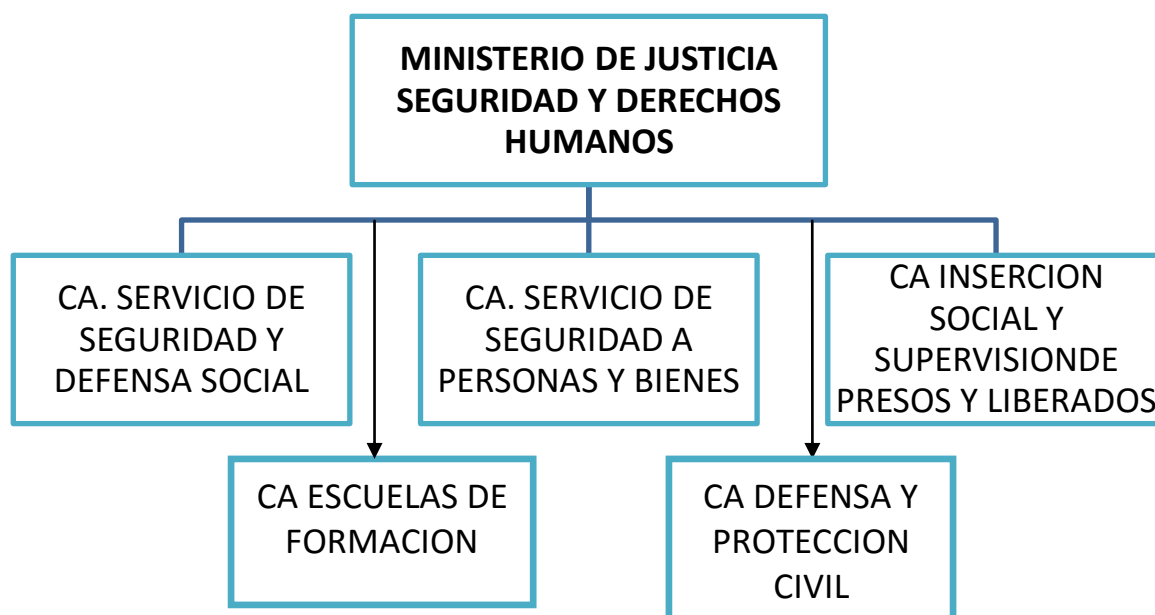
MINISTERIO DE JUSTICIA SEGURIDAD Y DERECHOS HUMANOS

CA. SERVICIO DE SEGURIDAD Y DEFENSA SOCIAL

CA. SERVICIO DE SEGURIDAD A PERSONAS Y BIENES

CA INSERCION SOCIAL Y SUPERVISIONDE PRESOS Y LIBERADOS

CA ESCUELAS DE FORMACION

CA DEFENSA Y PROTECCION CIVIL